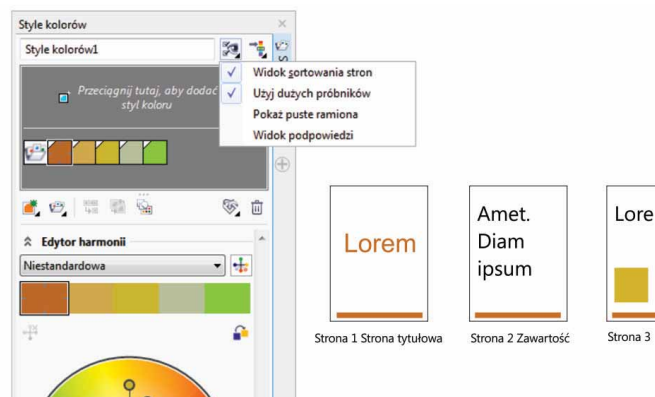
Style kolorów

Style kolorów1

Przeciągnij tutaj, aby dodać styl koloru

Widok sortowania stron
Użyj dużych próbników
Pokaż puste ramiona
Widok podpowiedzi

Edytor harmonii

Niestandardowa

Lorem

Strona 1 Strona tytułowa

Amet. Diam ipsum

Strona 2 Zawartość

Lore

Strona 3